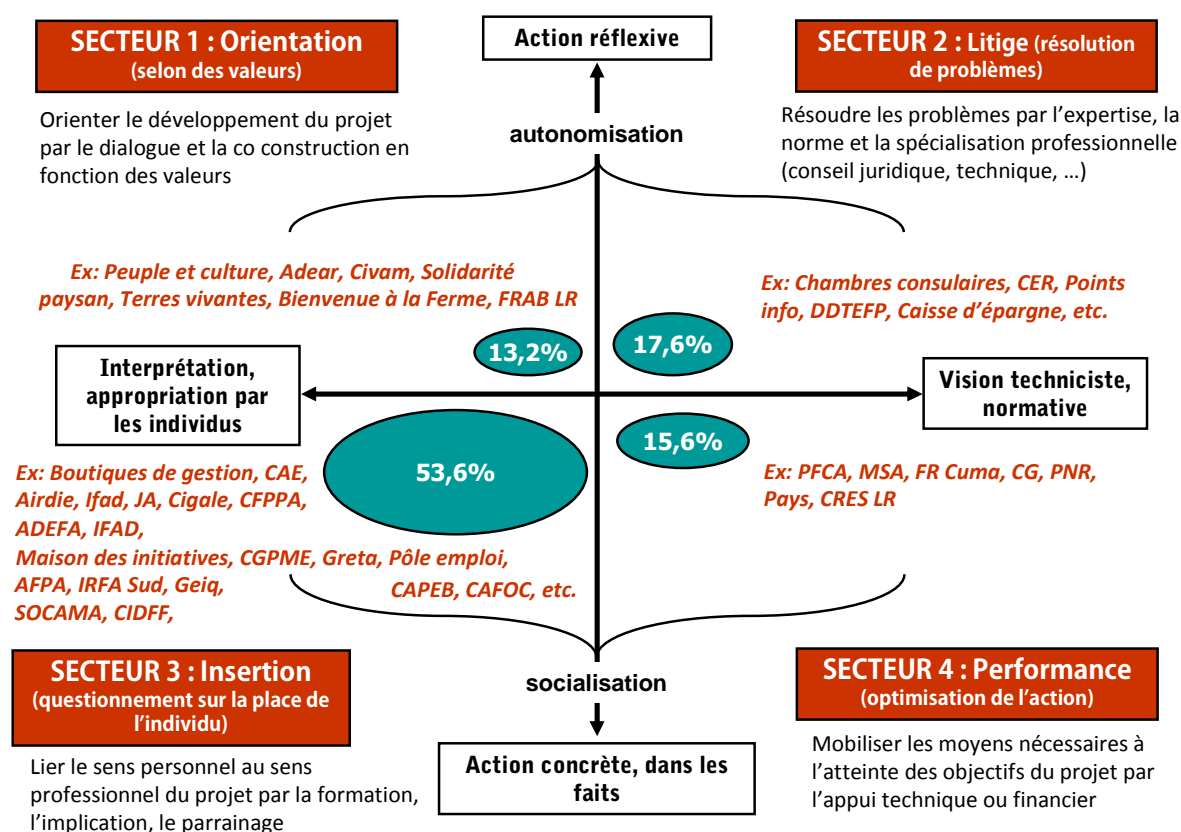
SECTEUR 1 : Orientation
(selon des valeurs)

Orienter le développement du projet par le dialogue et la co construction en fonction des valeurs

Action réflexive

autonomisation

SECTEUR 2 : Litige (résolution de problèmes)

Résoudre les problèmes par l'expertise, la norme et la spécialisation professionnelle (conseil juridique, technique, …)

Ex: Peuple et culture, Adear, Civam, Solidarité paysan, Terres vivantes, Bienvenue à la Ferme, FRAB LR

Ex: Chambres consulaires, CER, Points info, DDTEFP, Caisse d'épargne, etc.

13,2%

17,6%

Interprétation, appropriation par les individus

Vision techniciste, normative

53,6%

15,6%

Ex: Boutiques de gestion, CAE, Airdie, Ifad, JA, Cigale, CFPPA, ADEFA, IFAD, Maison des initiatives, CGPME, Greta, Pôle emploi, AFPA, IRFA Sud, Geiq, SOCAMA, CIDFF, CAPEB, CAFOC, etc.

Ex: PFCA, MSA, FR Cuma, CG, PNR, Pays, CRES LR

SECTEUR 3 : Insertion
(questionnement sur la place de l'individu)

Lier le sens personnel au sens professionnel du projet par la formation, l'implication, le parrainage

socialisation

Action concrète, dans les faits

SECTEUR 4 : Performance
(optimisation de l'action)

Mobiliser les moyens nécessaires à l'atteinte des objectifs du projet par l'appui technique ou financier